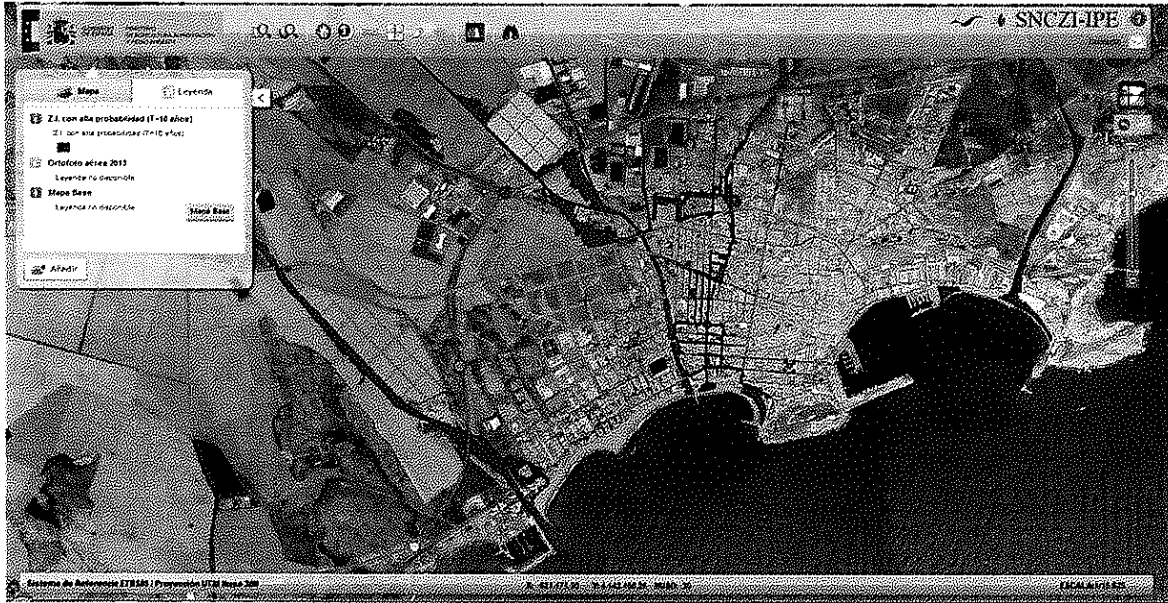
SNCZI-IPE

Mapa
Leyenda

Z.I. con alta probabilidad (T=10 años)
Z.I. con alta probabilidad (T=10 años)

Ortofoto aérea 2013
Leyenda no disponible

Mapa Base
Leyenda no disponible
Mapa Base

Añadir

Sistema de Referencia ETRS89 | Proyección UTM Huso 30
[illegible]
ESCALA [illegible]